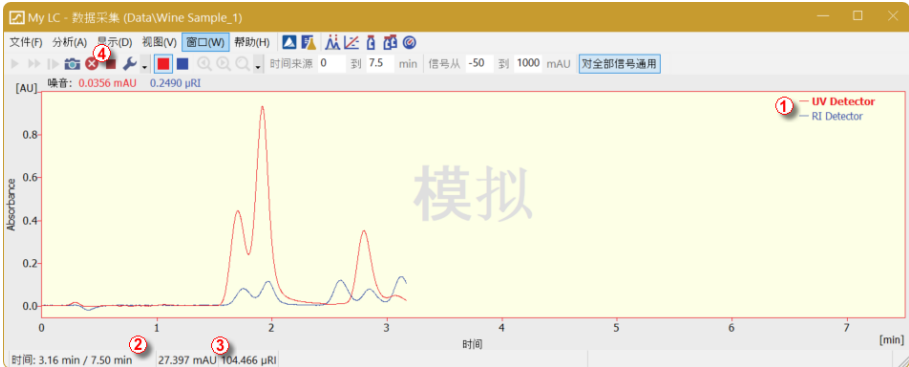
My LC - 数据采集 (Data\Wine Sample_1)

文件(F) 分析(A) 显示(D) 视图(V) 窗口(W) 帮助(H)

④

时间来源 0 到 7.5 min 信号从 -50 到 1000 mAU 对全部信号通用

[AU] 噪音: 0.0356 mAU 0.2490 µRI

① UV Detector
RI Detector

模拟

0.8
0.6
0.4
0.2
0.0

Absorbance

0 1 2 3 4 5 6 7 [min]

时间

②

③

时间: 3.16 min / 7.50 min 27.397 mAU 104.466 µRI